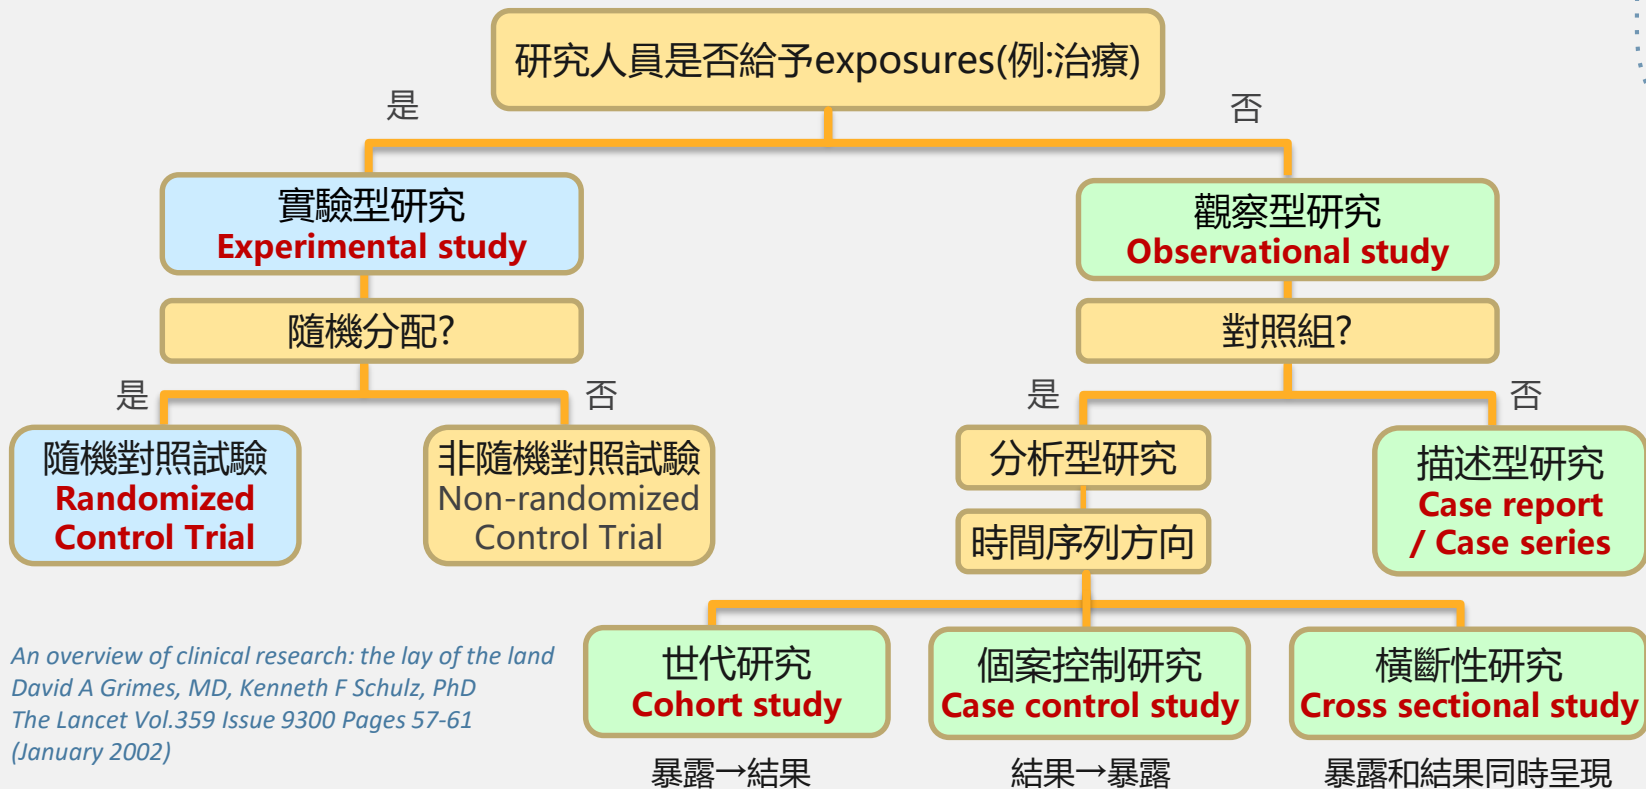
研究人員是否給予exposures(例:治療)

是

否

實驗型研究
Experimental study

觀察型研究
Observational study

隨機分配?

對照組?

是

否

是

否

隨機對照試驗
Randomized Control Trial

非隨機對照試驗
Non-randomized Control Trial

分析型研究

時間序列方向

描述型研究
Case report / Case series

An overview of clinical research: the lay of the land
David A Grimes, MD, Kenneth F Schulz, PhD
The Lancet Vol.359 Issue 9300 Pages 57-61 (January 2002)

世代研究
Cohort study

個案控制研究
Case control study

橫斷性研究
Cross sectional study

暴露→結果

結果→暴露

暴露和結果同時呈現